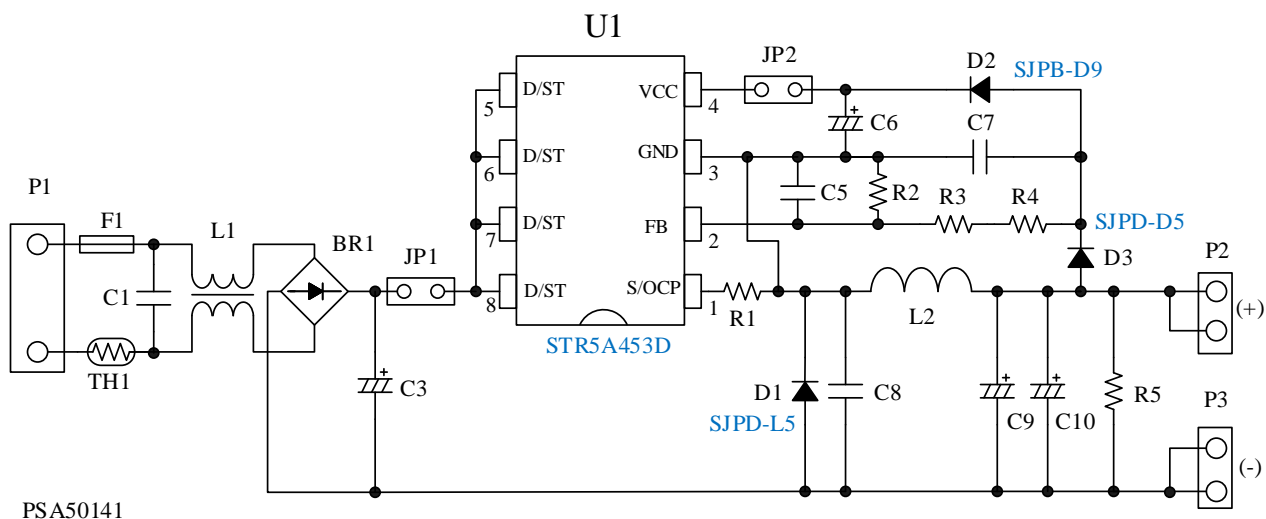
U1

JP2

D2 SJPB-D9

D/ST 5

D/ST 6

D/ST 7

D/ST 8

VCC 4

GND 3

FB 2

S/OCP 1

C6

C7

C5

R2

R3

R4

SJPD-D5

D3

P1

F1

L1

BR1

JP1

C1

TH1

C3

R1

STR5A453D

L2

P2

(+)

D1

SJPD-L5

C8

C9

C10

R5

P3

(-)

PSA50141